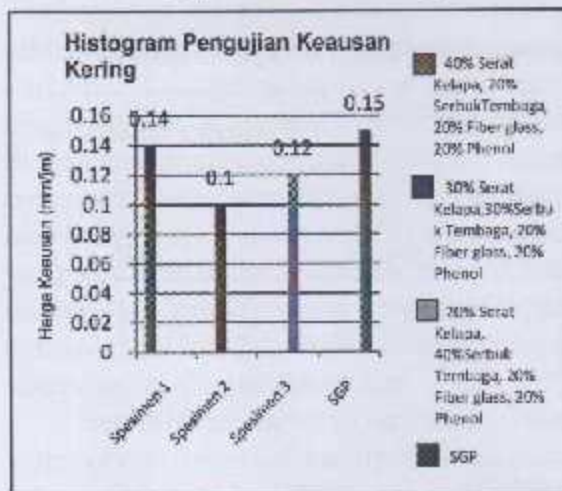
Histogram Pengujian Keausan Kering

Harga Keausan (mm/m)

0.16
0.14
0.12
0.1
0.08
0.06
0.04
0.02
0

0.14
0.1
0.12
0.15

Spesimen 1
Spesimen 2
Spesimen 3
SGP

40% Serat Kelapa, 20% SerbukTembaga, 20% Fiber glass, 20% Phenol

30% Serat Kelapa,30%Serbuk Tembaga, 20% Fiber glass, 20% Phenol

20% Serat Kelapa, 40%Serbuk Tembaga, 20% Fiber glass, 20% Phenol

SGP